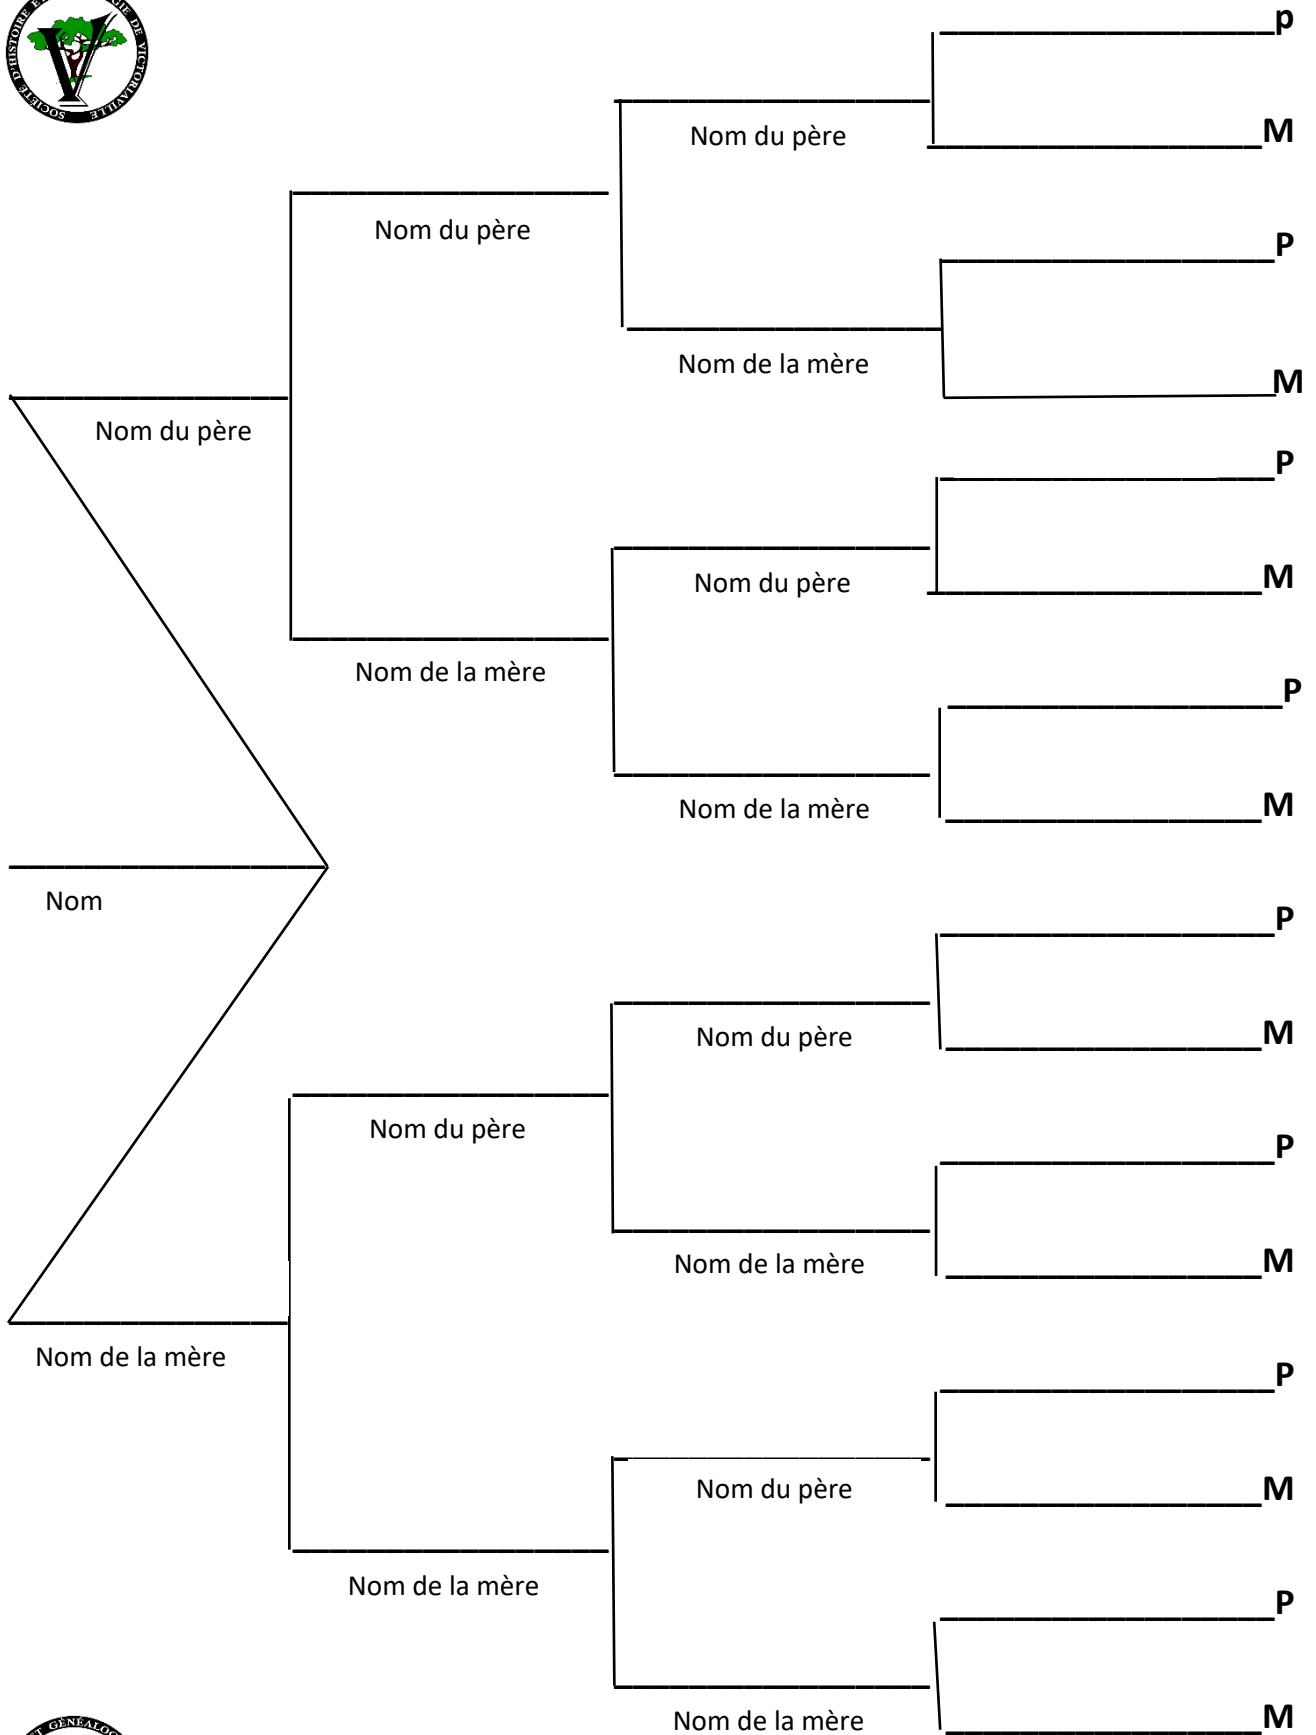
SOCIÉTÉ D'HISTOIRE E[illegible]IE DE VICTORIAVILLE

p

Nom du père

M

Nom du père

P

Nom de la mère

M

Nom du père

P

Nom du père

M

Nom de la mère

P

Nom de la mère

M

Nom

P

Nom du père

M

Nom du père

P

Nom de la mère

M

Nom de la mère

P

Nom du père

M

Nom de la mère

P

Nom de la mère

M

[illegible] GÉNÉALO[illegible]